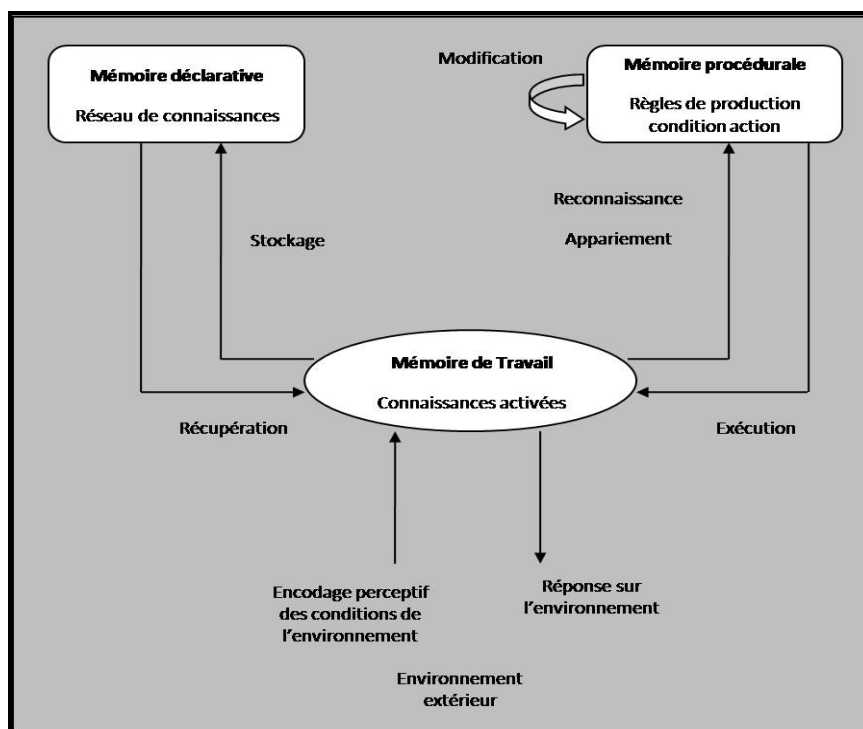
Mémoire déclarative

Réseau de connaissances

Modification

Mémoire procédurale

Règles de production condition action

Reconnaissance

Stockage

Appariement

Mémoire de Travail

Connaissances activées

Récupération

Exécution

Encodage perceptif des conditions de l'environnement

Réponse sur l'environnement

Environnement extérieur